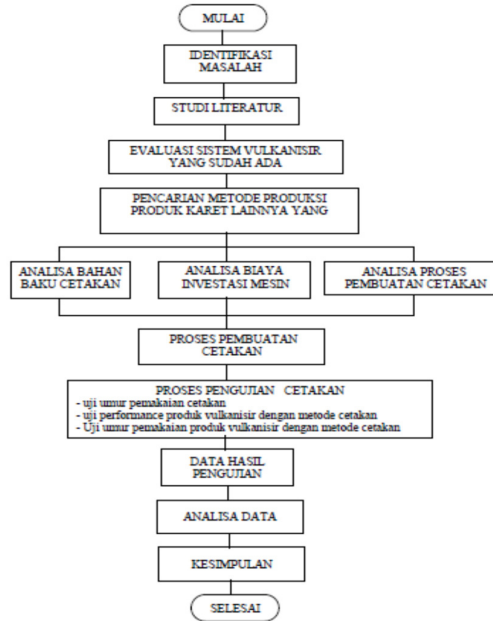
MULAI

IDENTIFIKASI MASALAH

STUDI LITERATUR

EVALUASI SISTEM VULKANISIR YANG SUDAH ADA

PENCARIAN METODE PRODUKSI PRODUK KARET LAINNYA YANG

ANALISA BAHAN BAKU CETAKAN

ANALISA BIAYA INVESTASI MESIN

ANALISA PROSES PEMBUATAN CETAKAN

PROSES PEMBUATAN CETAKAN

PROSES PENGUJIAN CETAKAN
- uji umur pemakaian cetakan
- uji performance produk vulkanisir dengan metode cetakan
- Uji umur pemakaian produk vulkanisir dengan metode cetakan

DATA HASIL PENGUJIAN

ANALISA DATA

KESIMPULAN

SELESAI